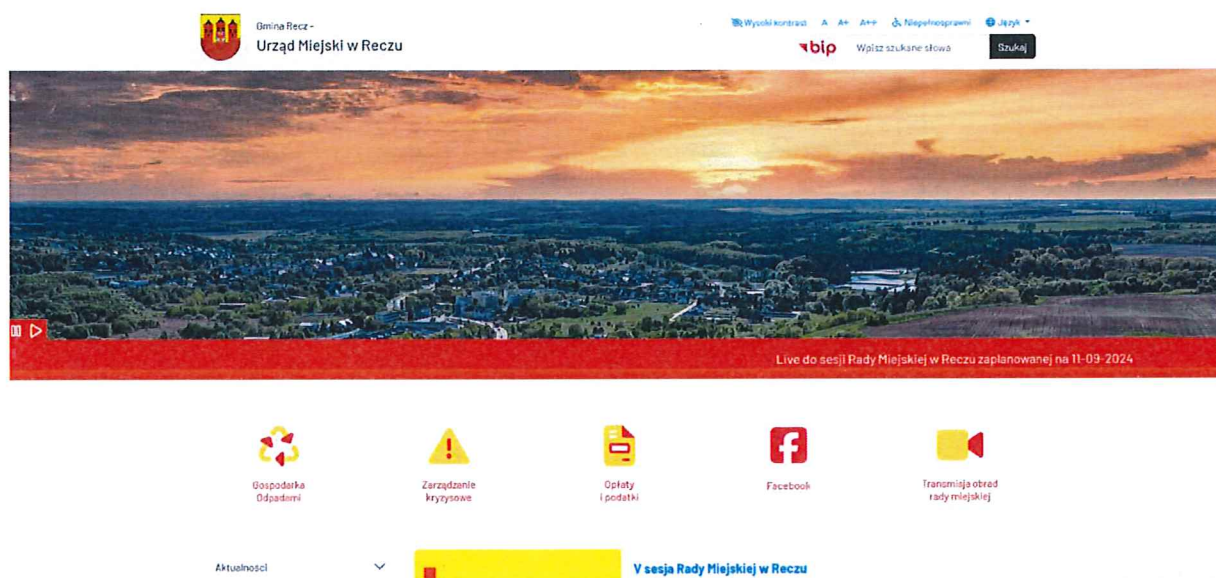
Gmina Recz -
Urząd Miejski w Reczu

Wysoki kontrast A A+ A++ Niepełnosprawni Język

bip Wpisz szukane słowa Szukaj

Live do sesji Rady Miejskiej w Reczu zaplanowanej na 11-09-2024

Gospodarka Odpadami

Zarządzanie kryzysowe

Opłaty i podatki

Facebook

Transmisja obrad rady miejskiej

Aktualności

V sesja Rady Miejskiej w Reczu